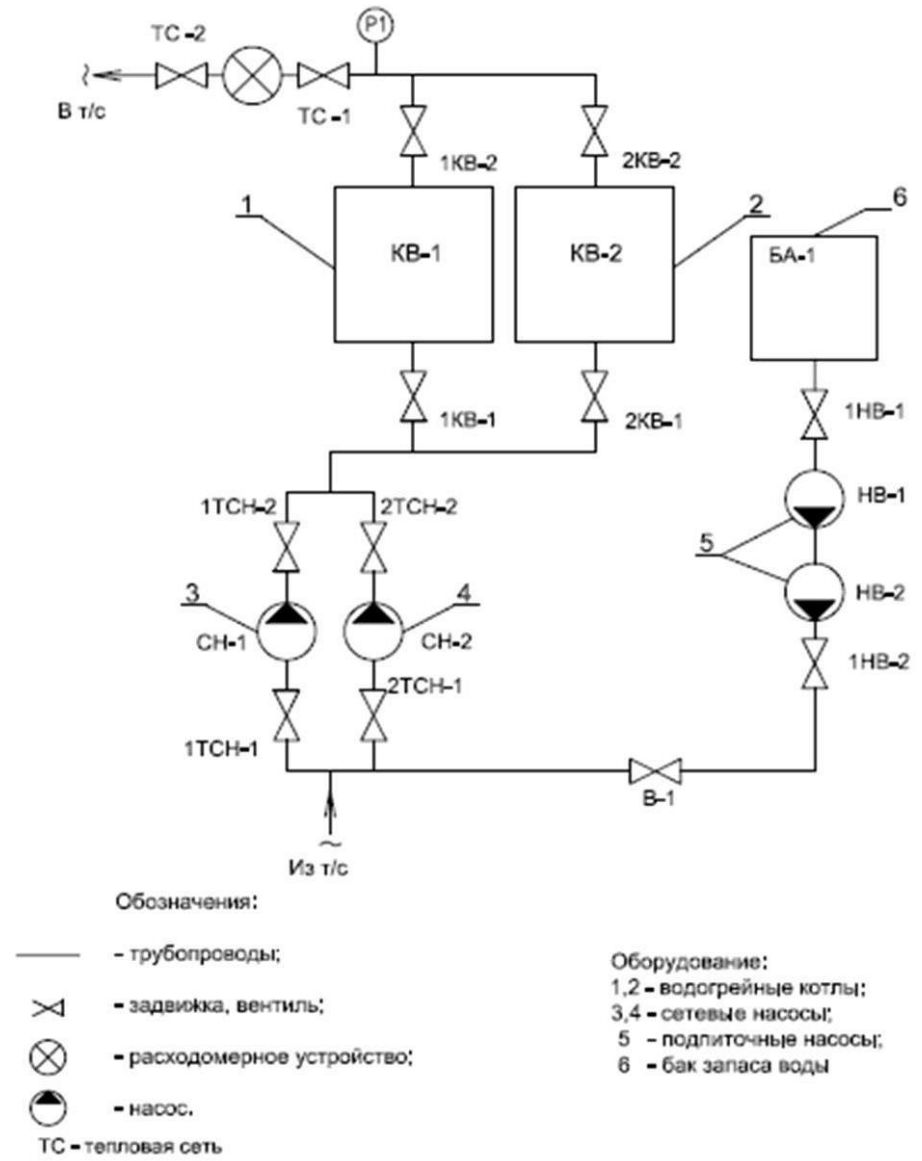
ТС-2
Р1
В т/с
ТС-1
1КВ-2
2КВ-2
1
КВ-1
КВ-2
2
6
БА-1
1КВ-1
2КВ-1
1НВ-1
1ТСН-2
2ТСН-2
НВ-1
5
3
4
СН-1
СН-2
НВ-2
2ТСН-1
1НВ-2
1ТСН-1
В-1
Из т/с

Обозначения:
- трубопроводы;
- задвижка, вентиль;
- расходомерное устройство;
- насос.
ТС - тепловая сеть

Оборудование:
1,2 - водогрейные котлы;
3,4 - сетевые насосы;
5 - подпиточные насосы;
6 - бак запаса воды